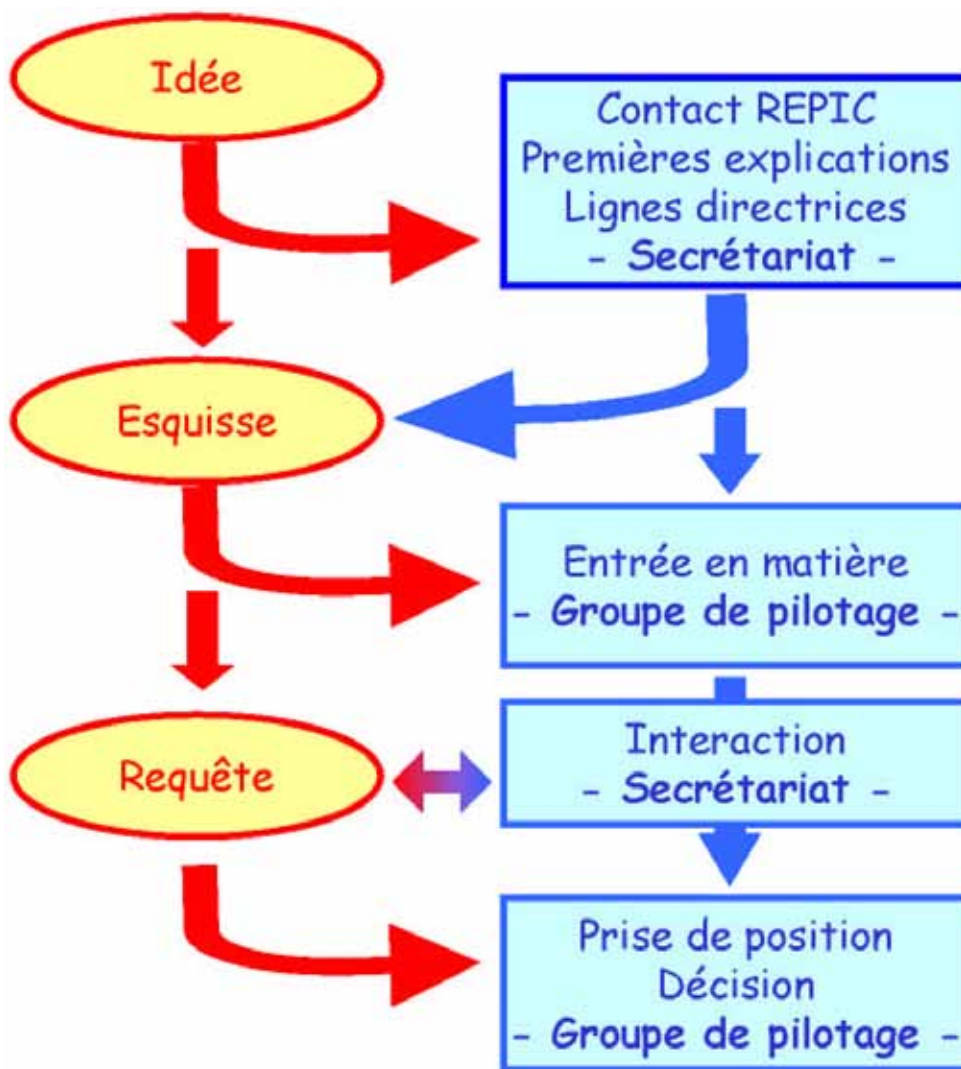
Idée

Contact REPIC
Premières explications
Lignes directrices
- Secrétariat -

Esquisse

Entrée en matière
- Groupe de pilotage -

Requête

Interaction
- Secrétariat -

Prise de position
Décision
- Groupe de pilotage -